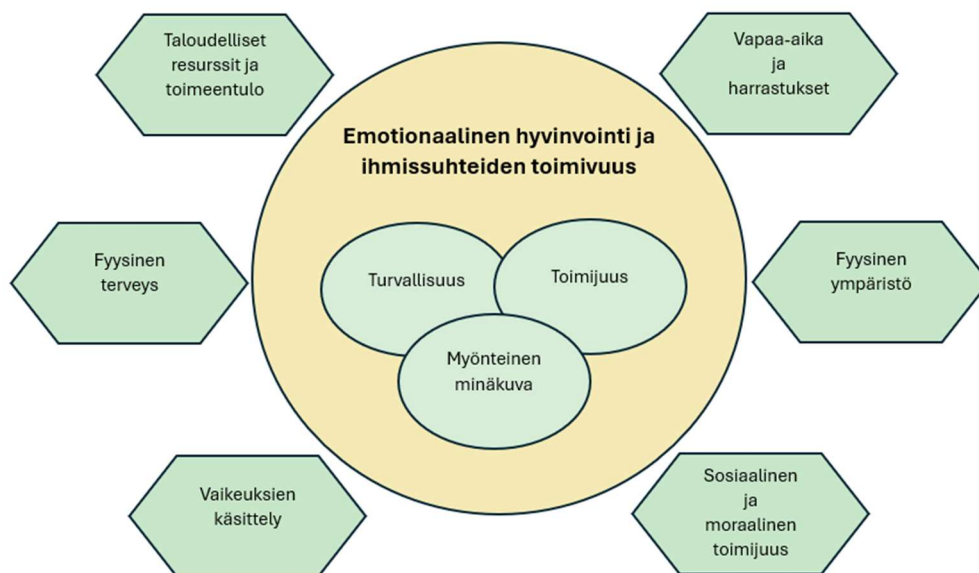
Taloudelliset resurssit ja toimeentulo

Vapaa-aika ja harrastukset

Emotionaalinen hyvinvointi ja ihmissuhteiden toimivuus

Fyysinen terveys

Turvallisuus

Toimijuus

Fyysinen ympäristö

Myönteinen minäkuva

Vaikeuksien käsittely

Sosiaalinen ja moraalinen toimijuus